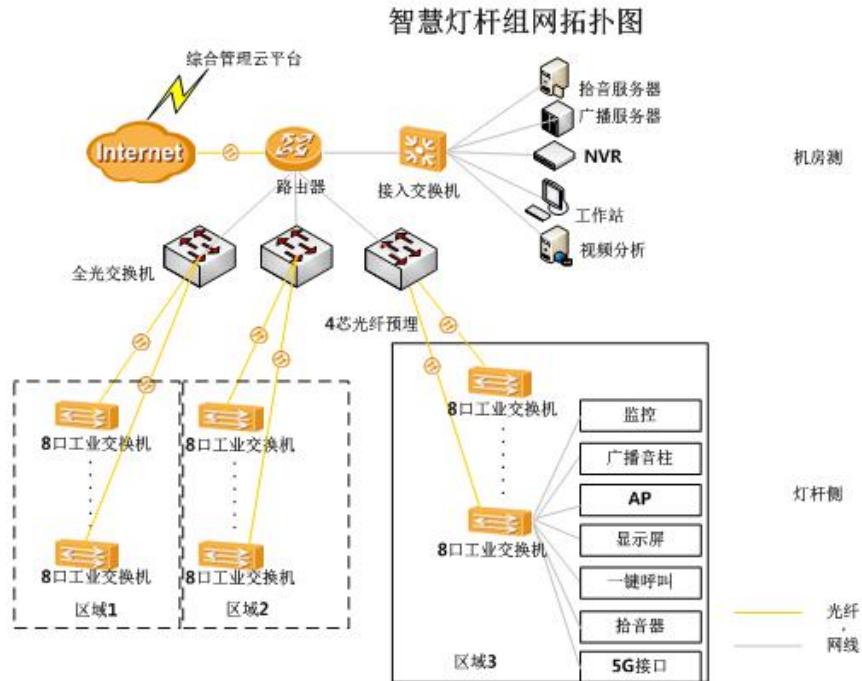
智慧灯杆组网拓扑图

综合管理云平台

Internet

路由器

接入交换机

拾音服务器

广播服务器

NVR

工作站

视频分析

机房侧

全光交换机

4芯光纤预埋

8口工业交换机

8口工业交换机

8口工业交换机

8口工业交换机

区域1

区域2

8口工业交换机

8口工业交换机

监控

广播音柱

AP

显示屏

一键呼叫

拾音器

5G接口

区域3

灯杆侧

光纤

网线